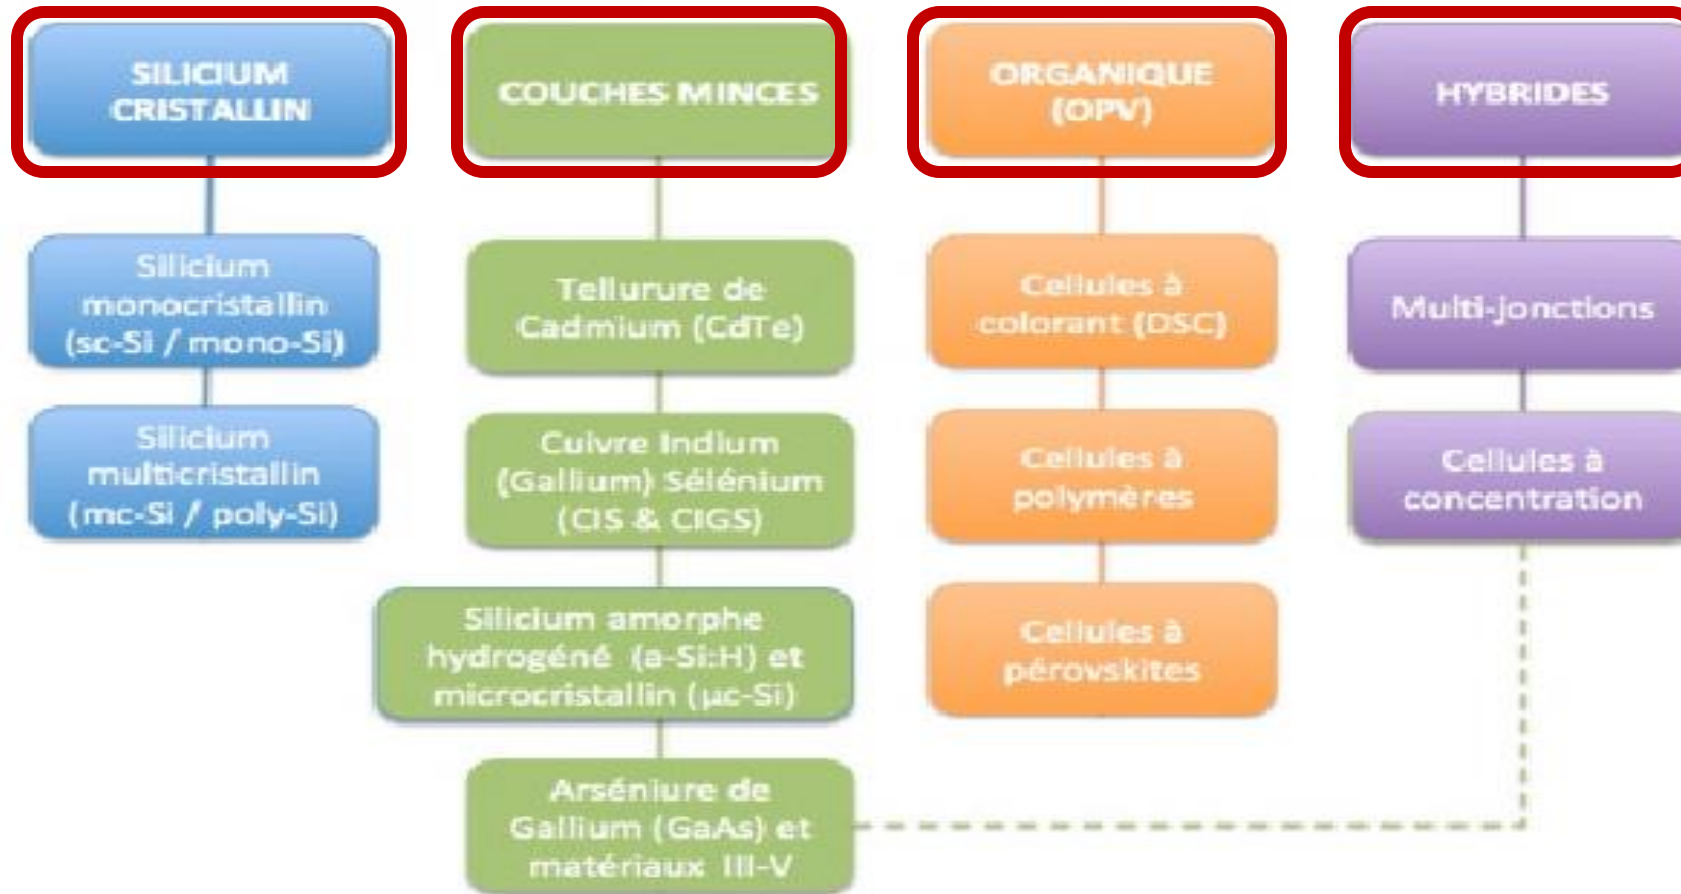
SILICIUM CRISTALLIN

Silicium monocristallin (sc-Si / mono-Si)

Silicium multicristallin (mc-Si / poly-Si)

COUCHES MINCES

Tellurure de Cadmium (CdTe)

Cuivre Indium (Gallium) Sélénium (CIS & CIGS)

Silicium amorphe hydrogéné (a-Si:H) et microcristallin (µc-Si)

Arséniure de Gallium (GaAs) et matériaux III-V

ORGANIQUE (OPV)

Cellules à colorant (DSC)

Cellules à polymères

Cellules à pérovskites

HYBRIDES

Multi-jonctions

Cellules à concentration